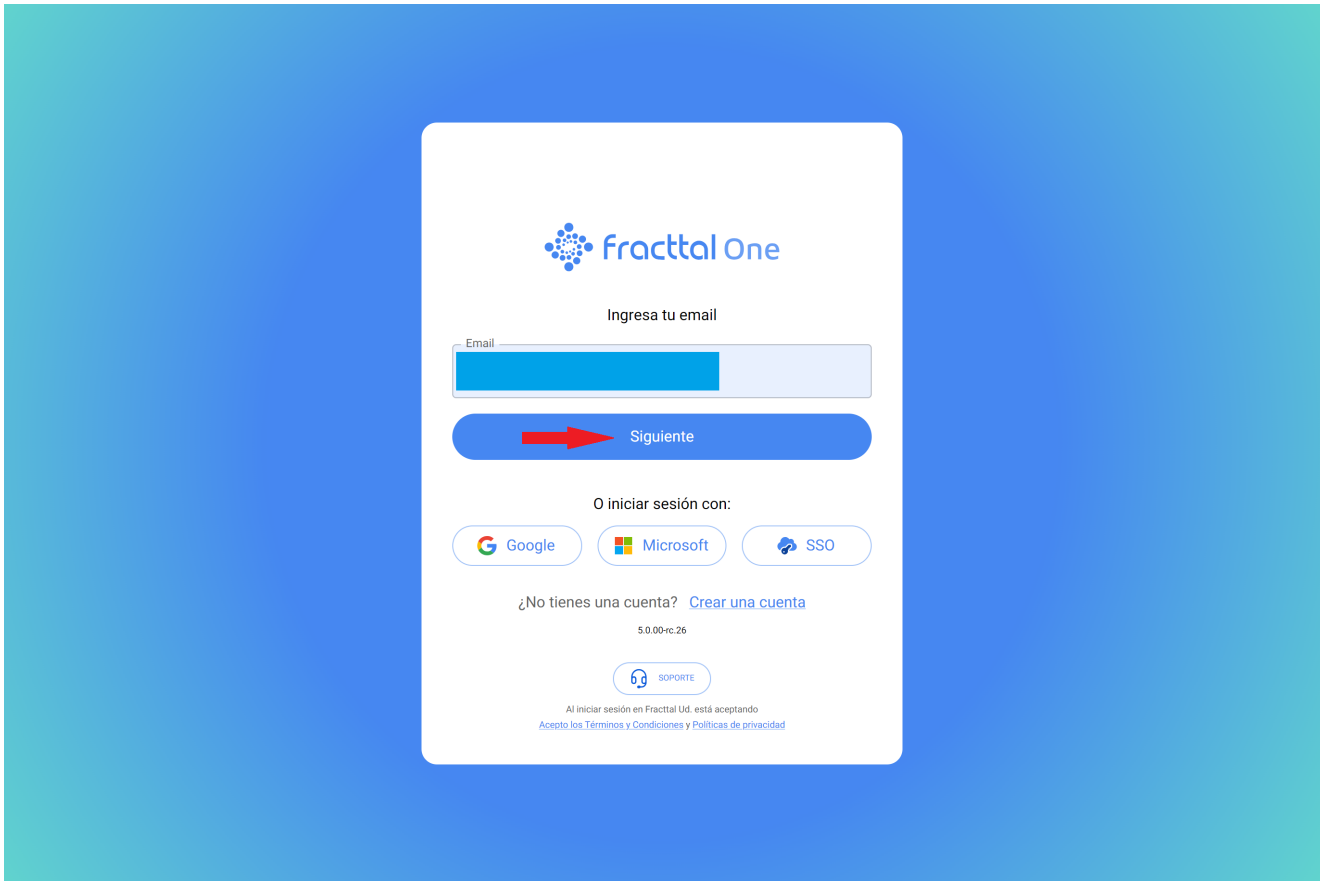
Fracttal One

Ingresa tu email

Email

Siguiente

O iniciar sesión con:

Google Microsoft SSO

¿No tienes una cuenta? Crear una cuenta

5.0.00-rc.26

SOPORTE

Al iniciar sesión en Fracttal Ud. está aceptando
Acepto los Términos y Condiciones y Políticas de privacidad